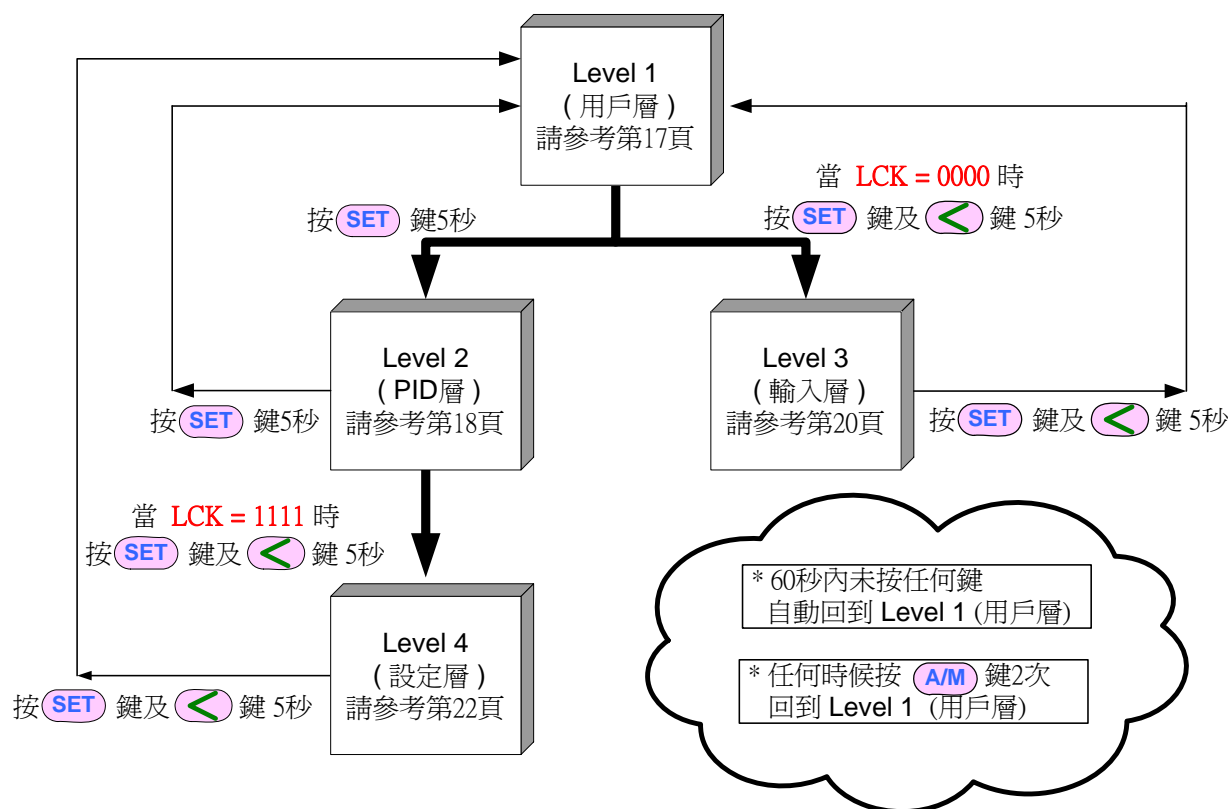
Level 1
( 用戶層 )
請參考第17頁

按 SET 鍵5秒

當 LCK = 0000 時
按 SET 鍵及 < 鍵 5秒

Level 2
( PID層 )
請參考第18頁

按 SET 鍵5秒

Level 3
( 輸入層 )
請參考第20頁

按 SET 鍵及 < 鍵 5秒

當 LCK = 1111 時
按 SET 鍵及 < 鍵 5秒

Level 4
( 設定層 )
請參考第22頁

按 SET 鍵及 < 鍵 5秒

* 60秒內未按任何鍵
自動回到 Level 1 (用戶層)

* 任何時候按 A/M 鍵2次
回到 Level 1 (用戶層)